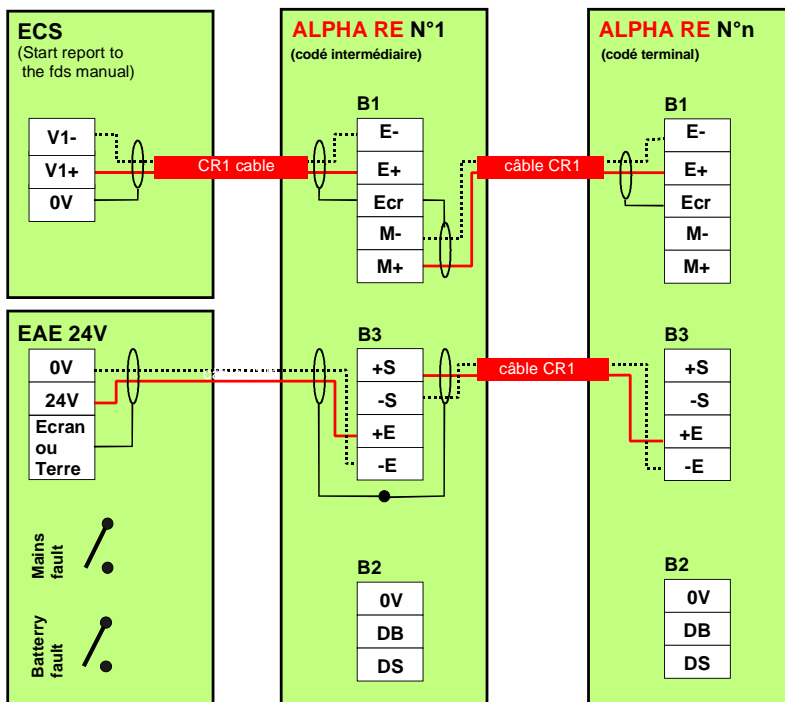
ECS
(Start report to the fds manual)

V1-
V1+
0V

CR1 cable

ALPHA RE N°1
(codé intermédiaire)

B1
E-
E+
Ecr
M-
M+

câble CR1

ALPHA RE N°n
(codé terminal)

B1
E-
E+
Ecr
M-
M+

EAE 24V
0V
24V
Ecran ou Terre

B3
+S
-S
+E
-E

câble CR1

B3
+S
-S
+E
-E

Mains fault

Battery fault

B2
0V
DB
DS

B2
0V
DB
DS